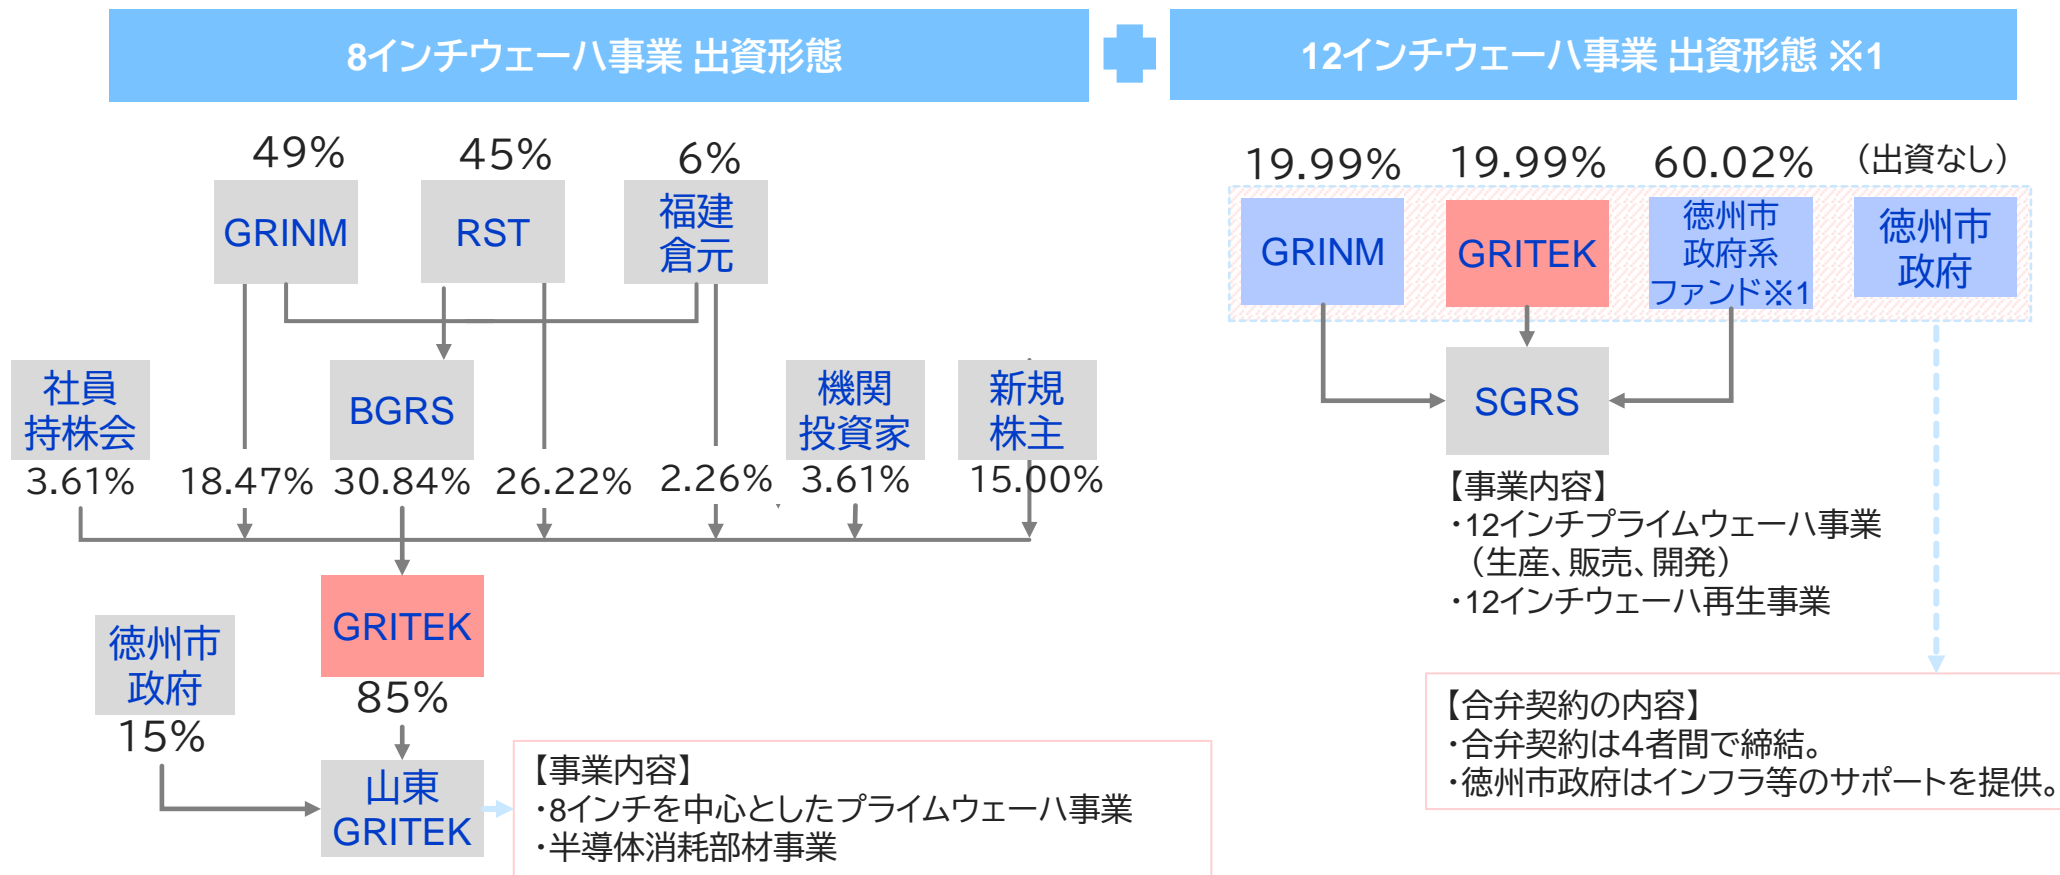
8インチウェーハ事業 出資形態

49%
GRINM

45%
RST

6%
福建倉元

社員持株会
3.61%

18.47%

BGRS
30.84%

26.22%

2.26%

機関投資家
3.61%

新規株主
15.00%

GRITEK
85%

徳州市政府
15%

山東GRITEK

【事業内容】
・8インチを中心としたプライムウェーハ事業
・半導体消耗部材事業

12インチウェーハ事業 出資形態 ※1

19.99%
GRINM

19.99%
GRITEK

60.02%
徳州市政府系ファンド※1

（出資なし）
徳州市政府

SGRS

【事業内容】
・12インチプライムウェーハ事業（生産、販売、開発）
・12インチウェーハ再生事業

【合弁契約の内容】
・合弁契約は4者間で締結。
・徳州市政府はインフラ等のサポートを提供。